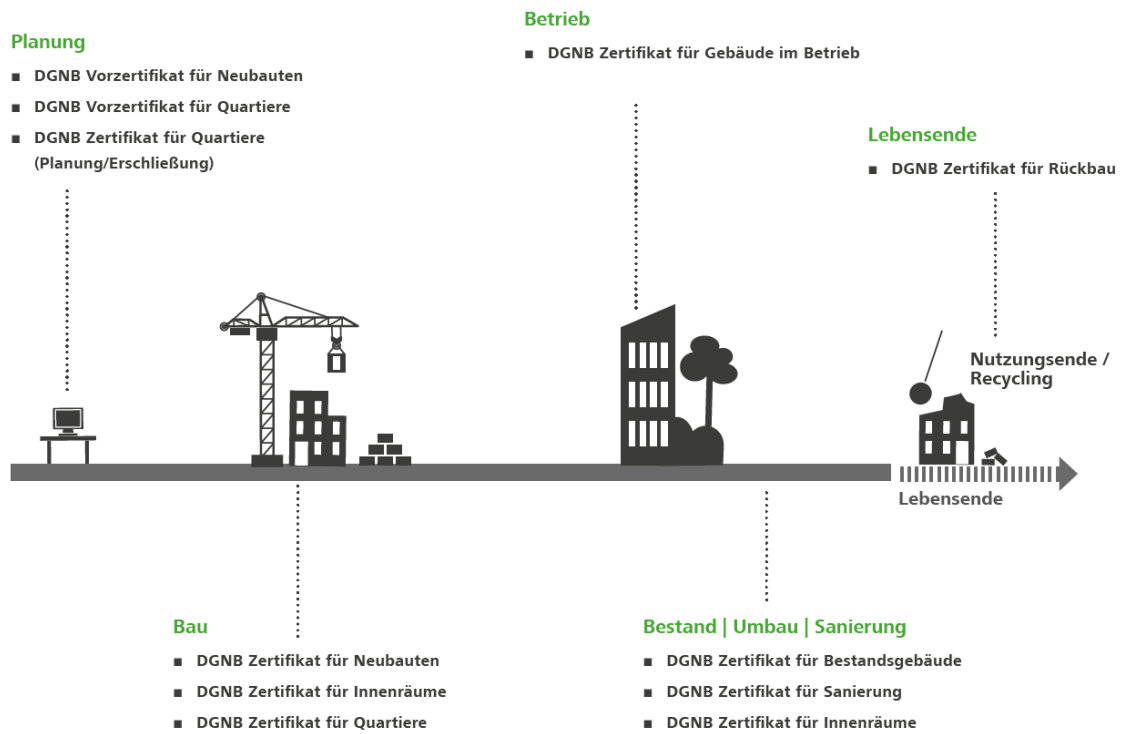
Planung

- DGNB Vorzertifikat für Neubauten
- DGNB Vorzertifikat für Quartiere
- DGNB Zertifikat für Quartiere (Planung/Erschließung)

Betrieb

- DGNB Zertifikat für Gebäude im Betrieb

Lebensende

- DGNB Zertifikat für Rückbau

Nutzungsende / Recycling

Lebensende

Bau

- DGNB Zertifikat für Neubauten
- DGNB Zertifikat für Innenräume
- DGNB Zertifikat für Quartiere

Bestand | Umbau | Sanierung

- DGNB Zertifikat für Bestandsgebäude
- DGNB Zertifikat für Sanierung
- DGNB Zertifikat für Innenräume